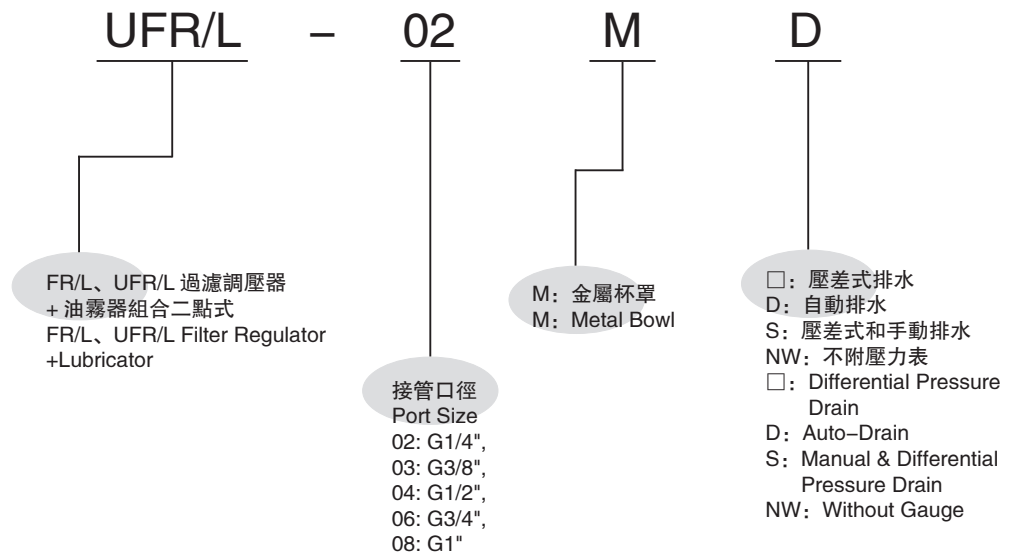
UFR/L – 02 M D

FR/L、UFR/L 過濾調壓器
+ 油霧器組合二點式
FR/L、UFR/L Filter Regulator
+Lubricator

接管口徑
Port Size
02: G1/4",
03: G3/8",
04: G1/2",
06: G3/4",
08: G1"

M：金屬杯罩
M：Metal Bowl

□：壓差式排水
D：自動排水
S：壓差式和手動排水
NW：不附壓力表
□：Differential Pressure Drain
D：Auto–Drain
S：Manual & Differential Pressure Drain
NW：Without Gauge